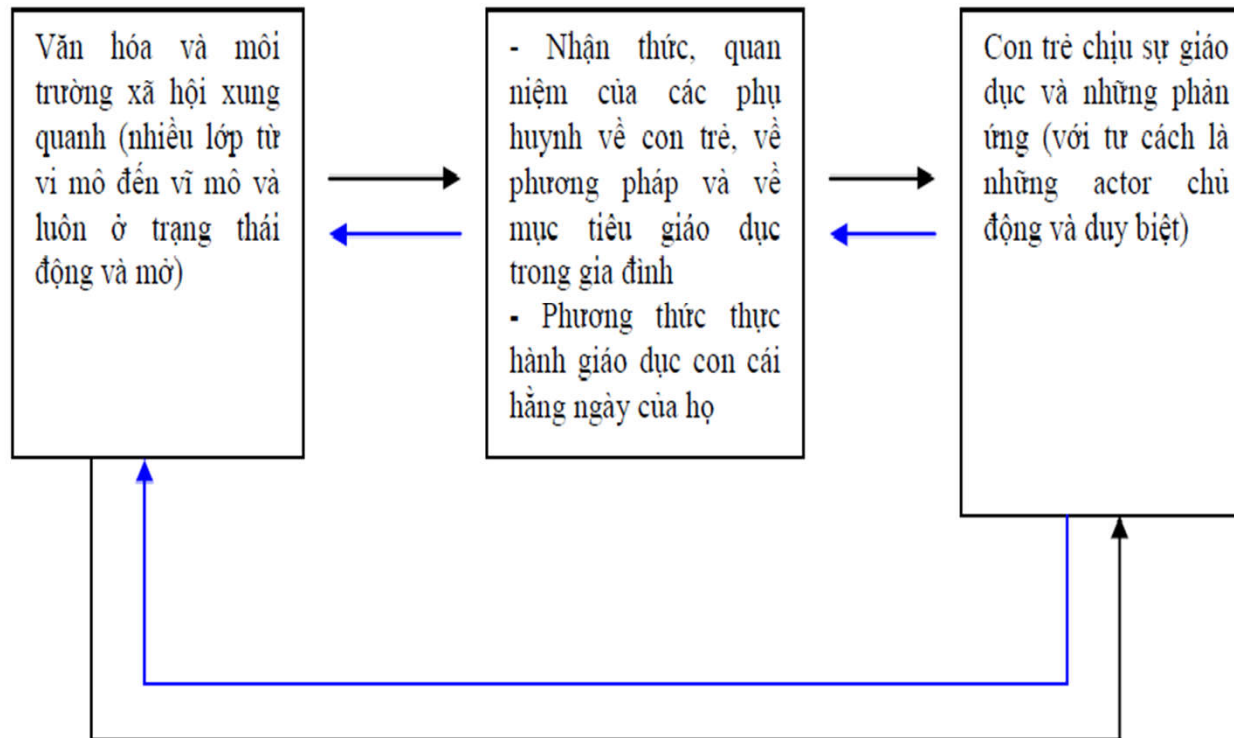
Văn hóa và môi trường xã hội xung quanh (nhiều lớp từ vi mô đến vĩ mô và luôn ở trạng thái động và mở)

- Nhận thức, quan niệm của các phụ huynh về con trẻ, về phương pháp và về mục tiêu giáo dục trong gia đình
- Phương thức thực hành giáo dục con cái hằng ngày của họ

Con trẻ chịu sự giáo dục và những phản ứng (với tư cách là những actor chủ động và duy biệt)